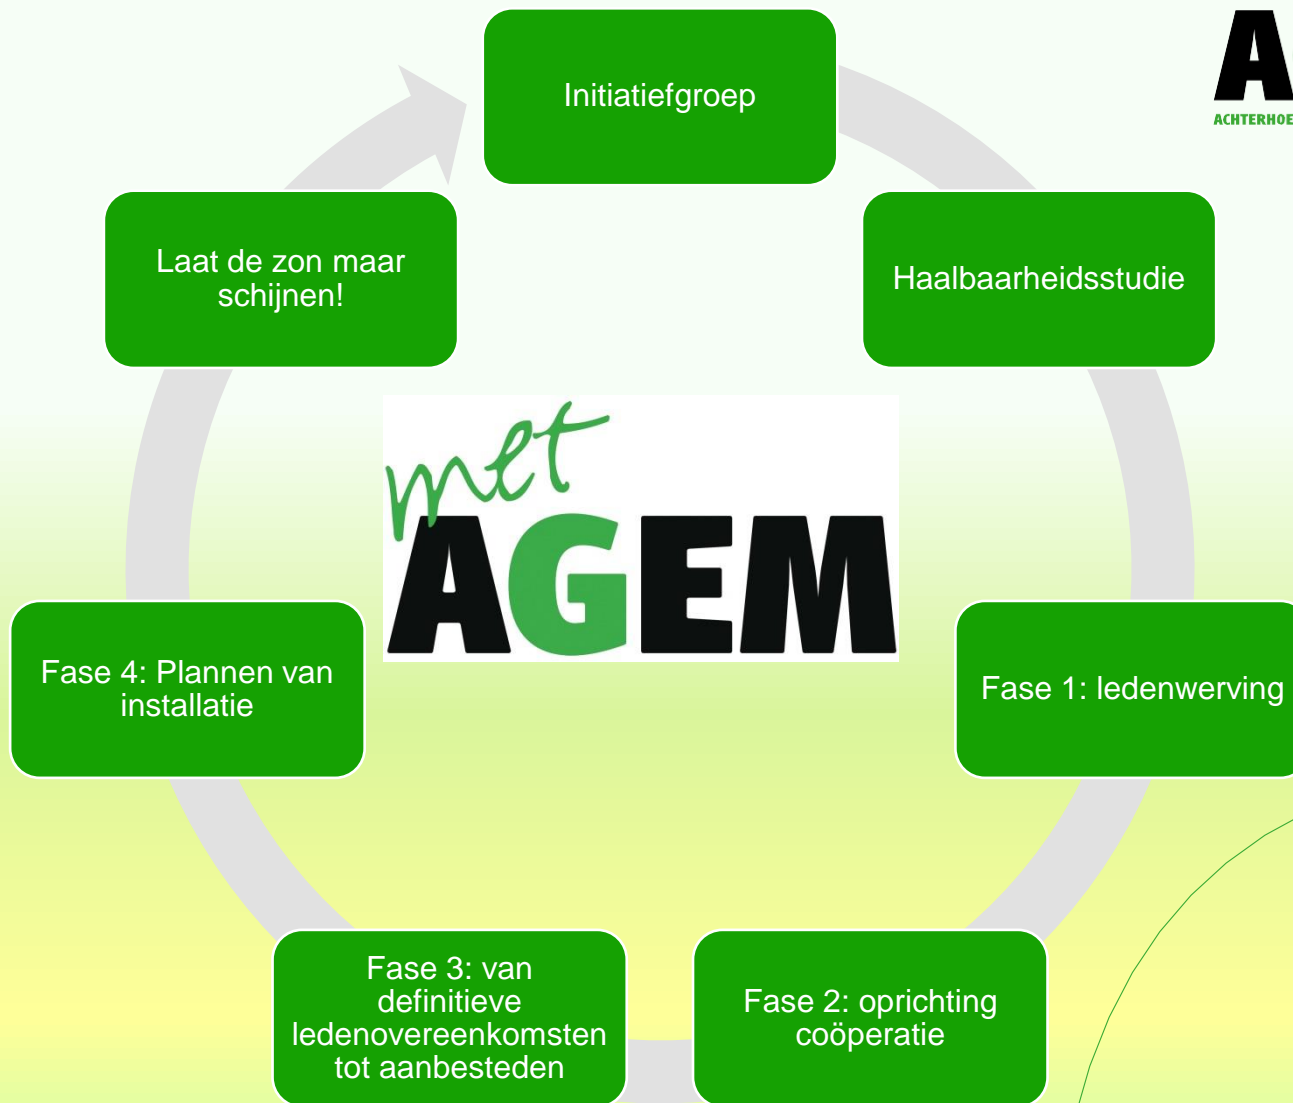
Initiatiefgroep

Haalbaarheidsstudie

Fase 1: ledenwerving

Fase 2: oprichting coöperatie

Fase 3: van definitieve ledenovereenkomsten tot aanbesteden

Fase 4: Plannen van installatie

Laat de zon maar schijnen!

met AGEM

A
ACHTERHOE